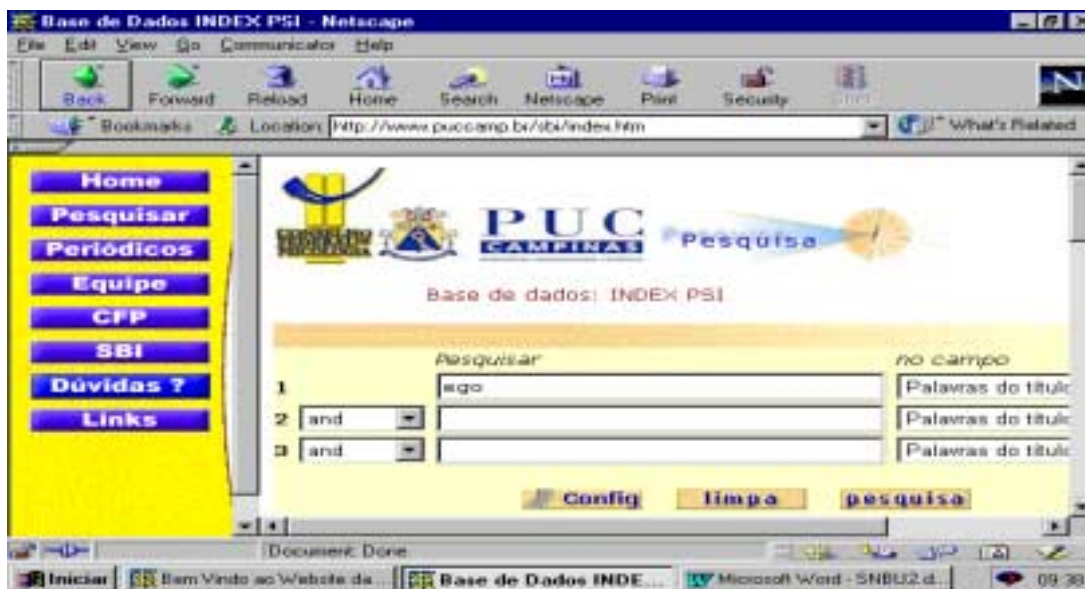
Base de Dados INDEX PSI - Netscape

File Edit View Go Communicator Help

Back Forward Reload Home Search Netscape Print Security Shop

Bookmarks Location: http://www.puccamp.br/sbi/index.htm What's Related

Home
Pesquisar
Periódicos
Equipe
CFP
SBI
Dúvidas ?
Links

PUC CAMPINAS

Pesquisa

Base de dados: INDEX PSI

| | Pesquisar | no campo |
|---|---|---|
| 1 | ego | Palavras do títul |
| 2 and | | Palavras do títul |
| 3 and | | Palavras do títul |

Config limpa pesquisa

Document: Done

Iniciar | Bem Vindo ao Website da... | Base de Dados INDE... | Microsoft Word - SNBU2.d... | 09:38